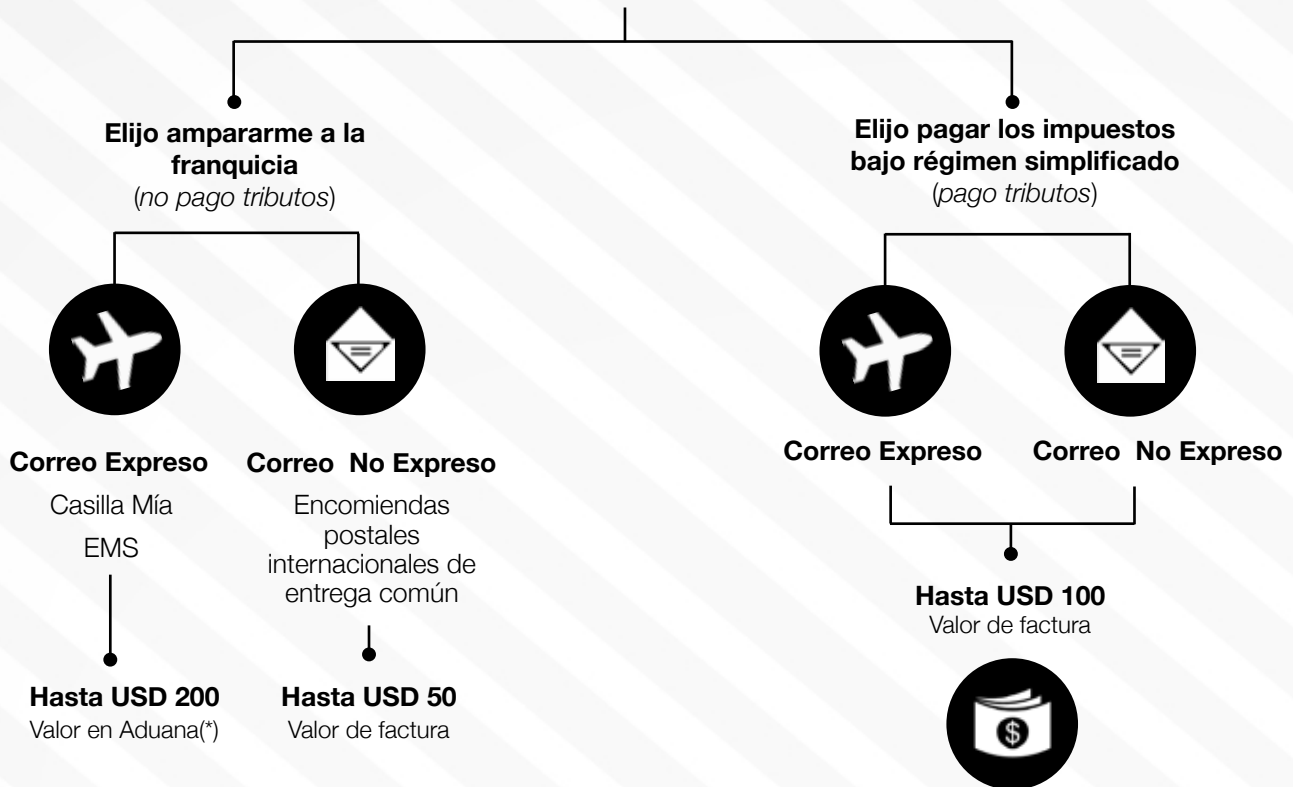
**Elijo ampararme a la franquicia**
(*no pago tributos*)

**Correo Expreso**
Casilla Mía
EMS

**Hasta USD 200**
Valor en Aduana(*)

**Correo No Expreso**
Encomiendas postales internacionales de entrega común

**Hasta USD 50**
Valor de factura

**Elijo pagar los impuestos bajo régimen simplificado**
(*pago tributos*)

**Correo Expreso**

**Correo No Expreso**

**Hasta USD 100**
Valor de factura

$